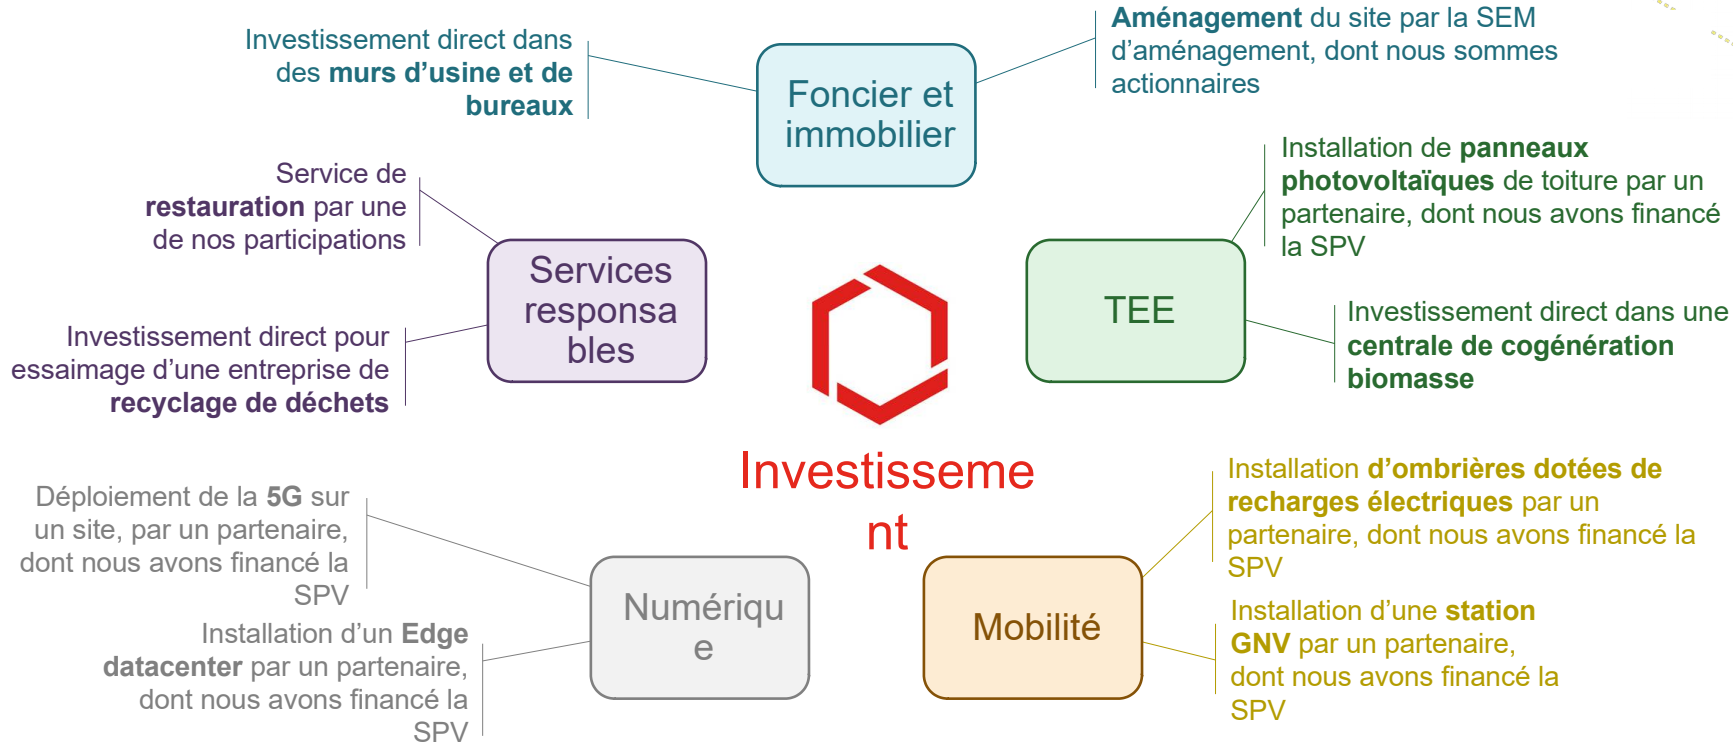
Investissement direct dans des murs d'usine et de bureaux

Foncier et immobilier

Aménagement du site par la SEM d'aménagement, dont nous sommes actionnaires

Service de restauration par une de nos participations

Services responsa bles

Investissement direct pour essaimage d'une entreprise de recyclage de déchets

Installation de panneaux photovoltaïques de toiture par un partenaire, dont nous avons financé la SPV

TEE

Investissement direct dans une centrale de cogénération biomasse

Investisseme nt

Déploiement de la 5G sur un site, par un partenaire, dont nous avons financé la SPV

Numériqu e

Installation d'un Edge datacenter par un partenaire, dont nous avons financé la SPV

Installation d'ombrières dotées de recharges électriques par un partenaire, dont nous avons financé la SPV

Mobilité

Installation d'une station GNV par un partenaire, dont nous avons financé la SPV